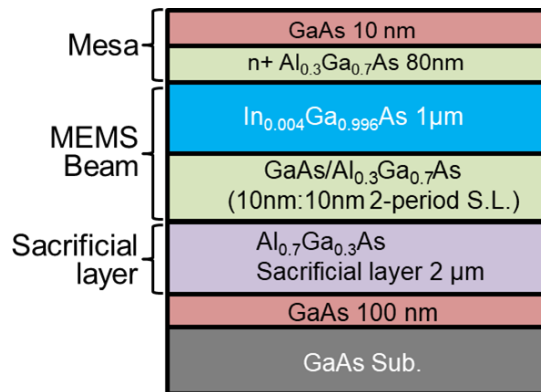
Mesa

GaAs 10 nm

n+ $Al_{0.3}Ga_{0.7}As$ 80nm

MEMS Beam

$In_{0.004}Ga_{0.996}As$ 1μm

GaAs/$Al_{0.3}Ga_{0.7}As$ (10nm:10nm 2-period S.L.)

Sacrificial layer

$Al_{0.7}Ga_{0.3}As$ Sacrificial layer 2 μm

GaAs 100 nm

GaAs Sub.